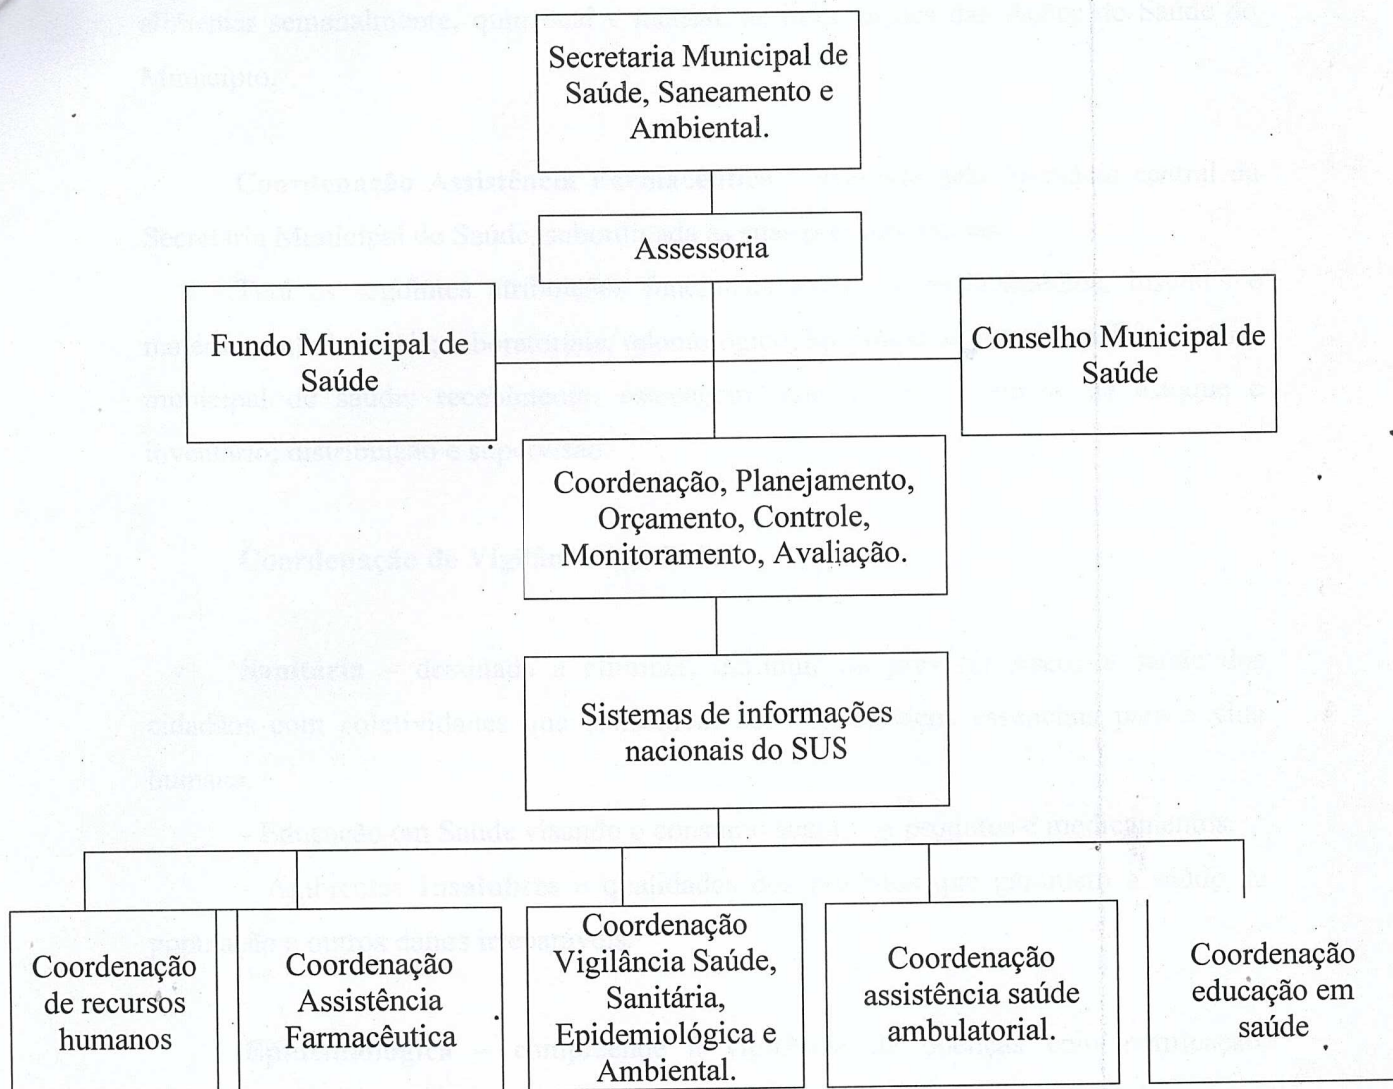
Secretaria Municipal de Saúde, Saneamento e Ambiental.

Assessoria

Fundo Municipal de Saúde

Conselho Municipal de Saúde

Coordenação, Planejamento, Orçamento, Controle, Monitoramento, Avaliação.

Sistemas de informações nacionais do SUS

Coordenação de recursos humanos

Coordenação Assistência Farmacêutica

Coordenação Vigilância Saúde, Sanitária, Epidemiológica e Ambiental.

Coordenação assistência saúde ambulatorial.

Coordenação educação em saúde